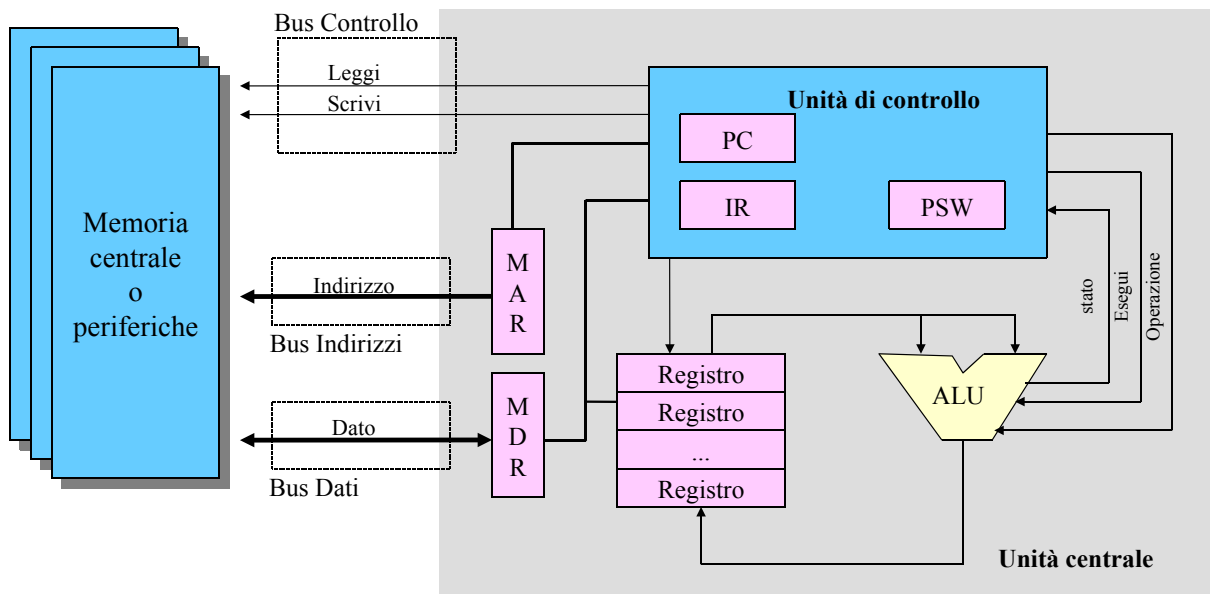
Bus Controllo

Leggi

Scrivi

Unità di controllo

PC

IR

PSW

Memoria centrale o periferiche

Indirizzo

M A R

Bus Indirizzi

stato

Esegui

Operazione

Registro

Registro

...

Registro

ALU

Dato

M D R

Bus Dati

Unità centrale